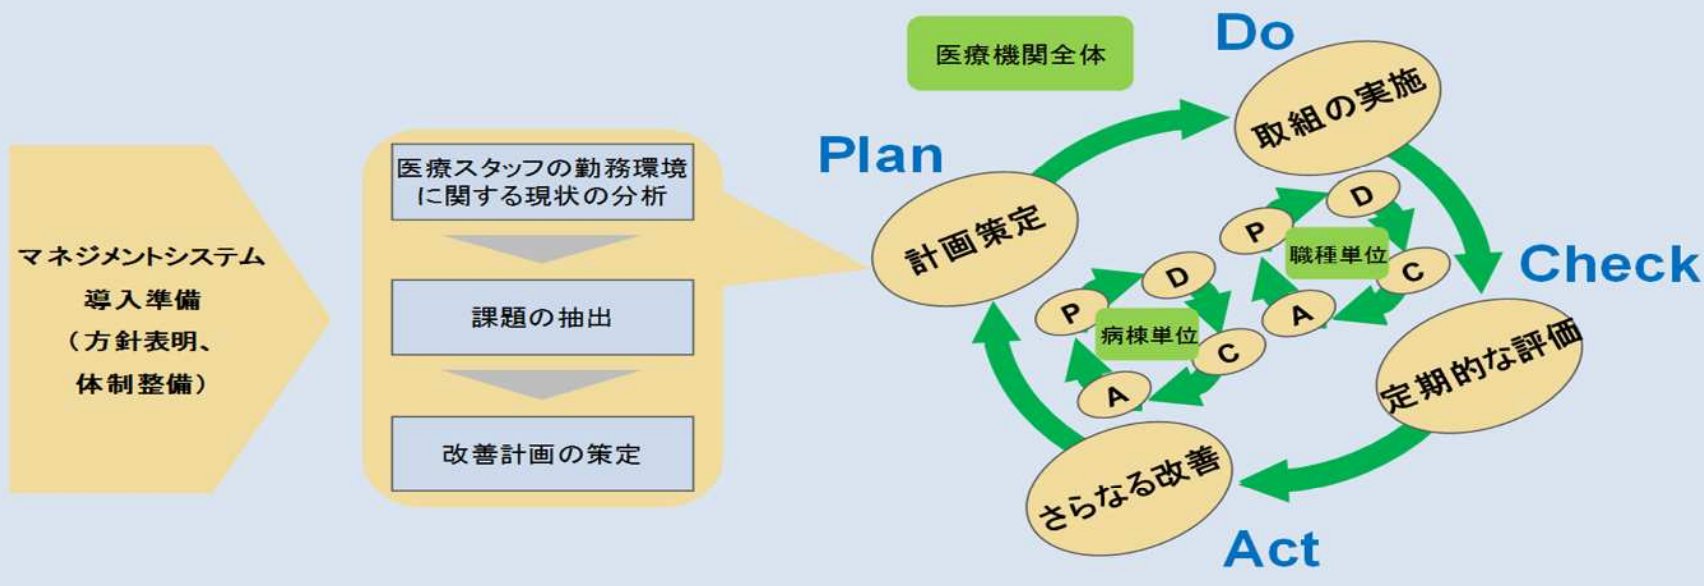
マネジメントシステム
導入準備
（方針表明、
体制整備）

医療スタッフの勤務環境に関する現状の分析

課題の抽出

改善計画の策定

医療機関全体

Do

取組の実施

Plan

計画策定

Check

定期的な評価

Act

さらなる改善

P
D
職種単位
C
A

P
D
病棟単位
C
A